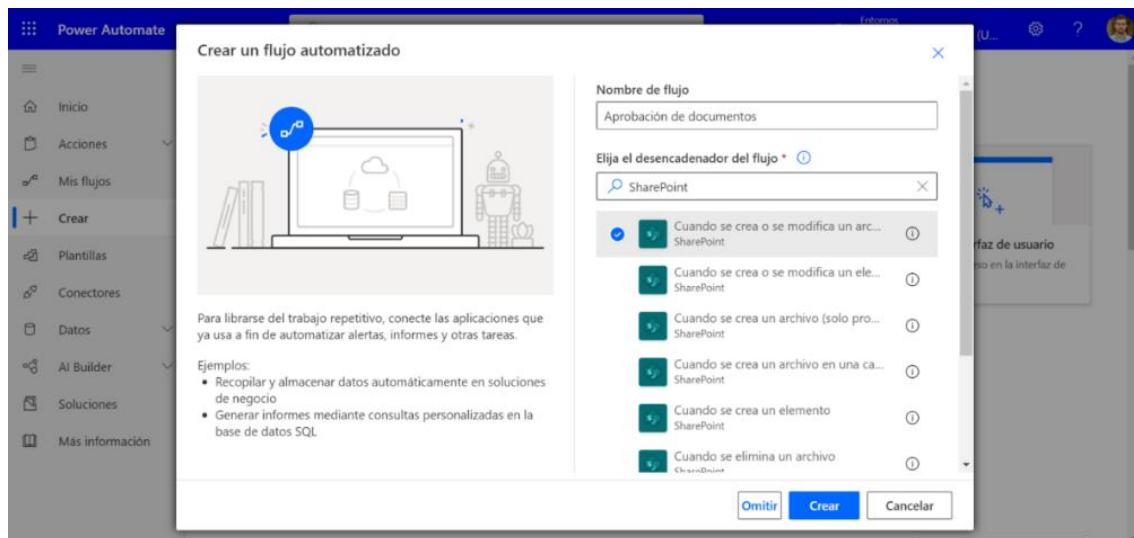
Power Automate

Entornos

(U...

Inicio

Acciones

Mis flujos

Crear

Plantillas

Conectores

Datos

AI Builder

Soluciones

Más información

Crear un flujo automatizado

Para librarse del trabajo repetitivo, conecte las aplicaciones que ya usa a fin de automatizar alertas, informes y otras tareas.

Ejemplos:
• Recopilar y almacenar datos automáticamente en soluciones de negocio
• Generar informes mediante consultas personalizadas en la base de datos SQL

Nombre de flujo

Aprobación de documentos

Elija el desencadenador del flujo *

SharePoint

Cuando se crea o se modifica un arc...
SharePoint

Cuando se crea o se modifica un ele...
SharePoint

Cuando se crea un archivo (solo pro...
SharePoint

Cuando se crea un archivo en una ca...
SharePoint

Cuando se crea un elemento
SharePoint

Cuando se elimina un archivo
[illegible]

rfaz de usuario

so en la interfaz de

Omitir

Crear

Cancelar